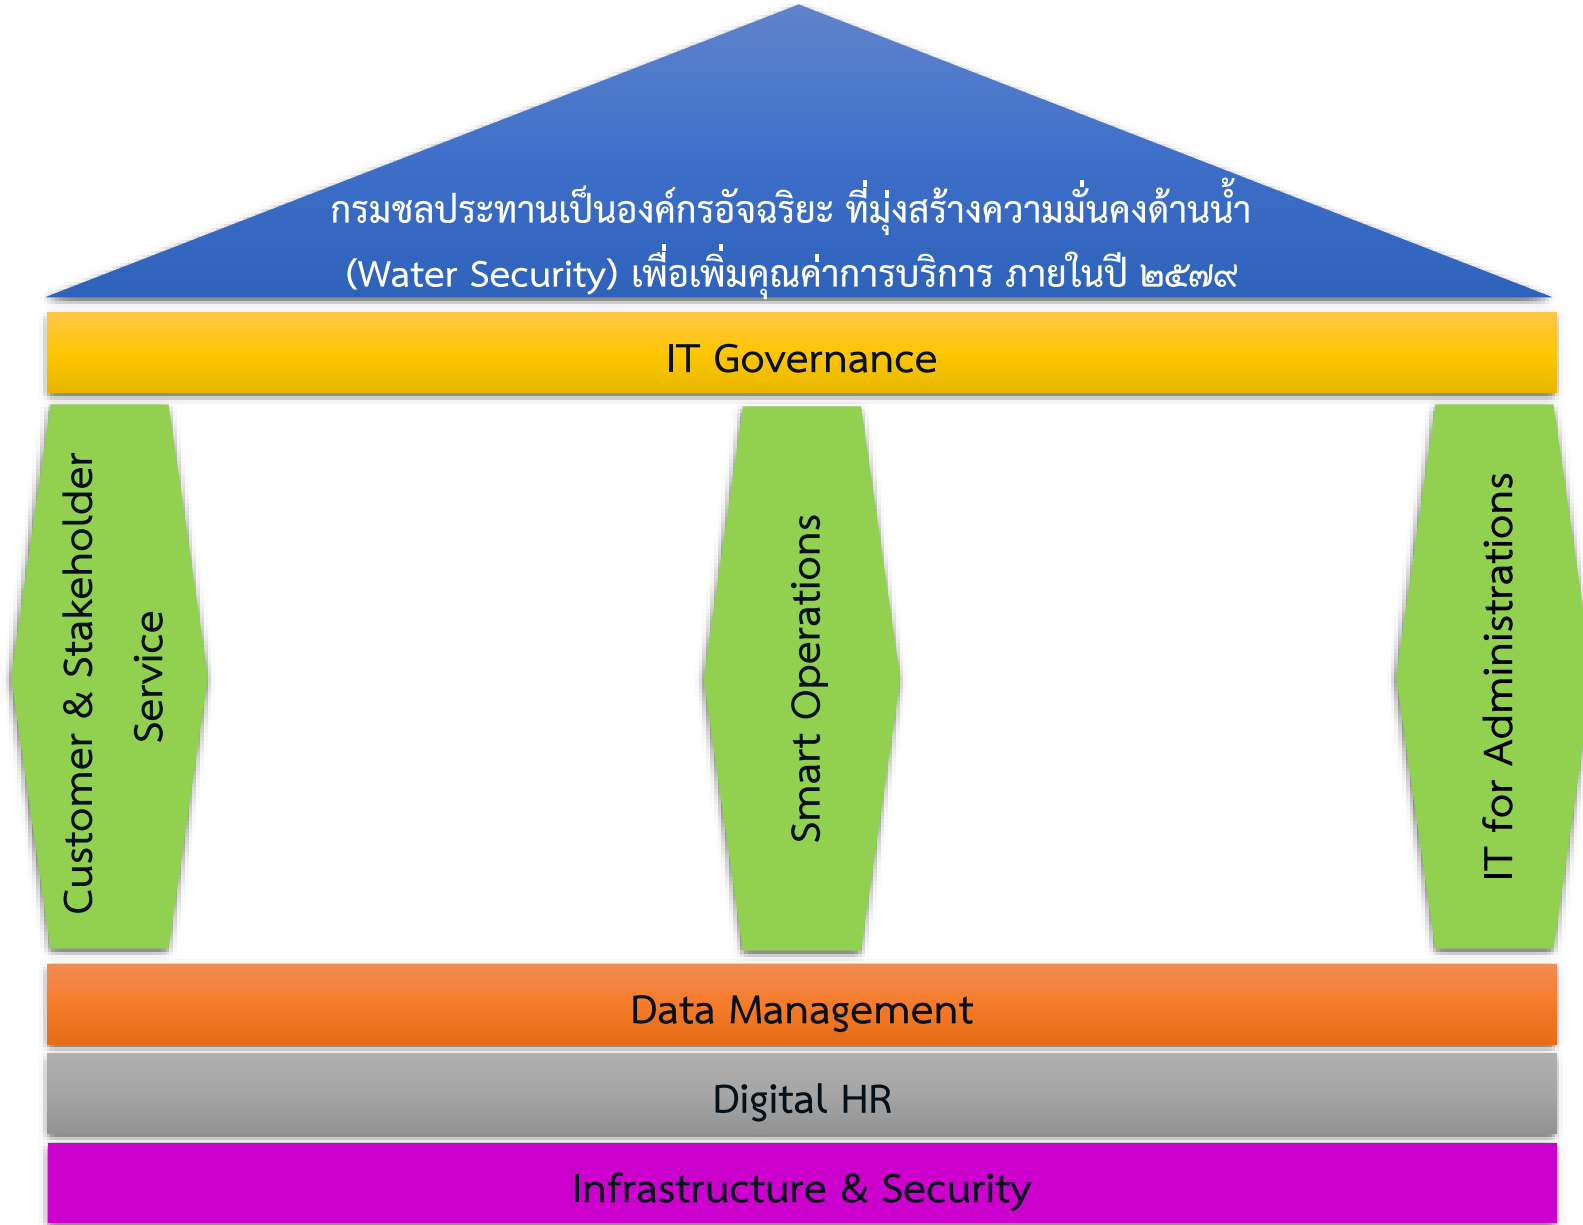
กรมชลประทานเป็นองค์กรอัจฉริยะ ที่มุ่งสร้างความมั่นคงด้านน้ำ (Water Security) เพื่อเพิ่มคุณค่าการบริการ ภายในปี ๒๕๗๙

IT Governance

Customer & Stakeholder Service

Smart Operations

IT for Administrations

Data Management

Digital HR

Infrastructure & Security